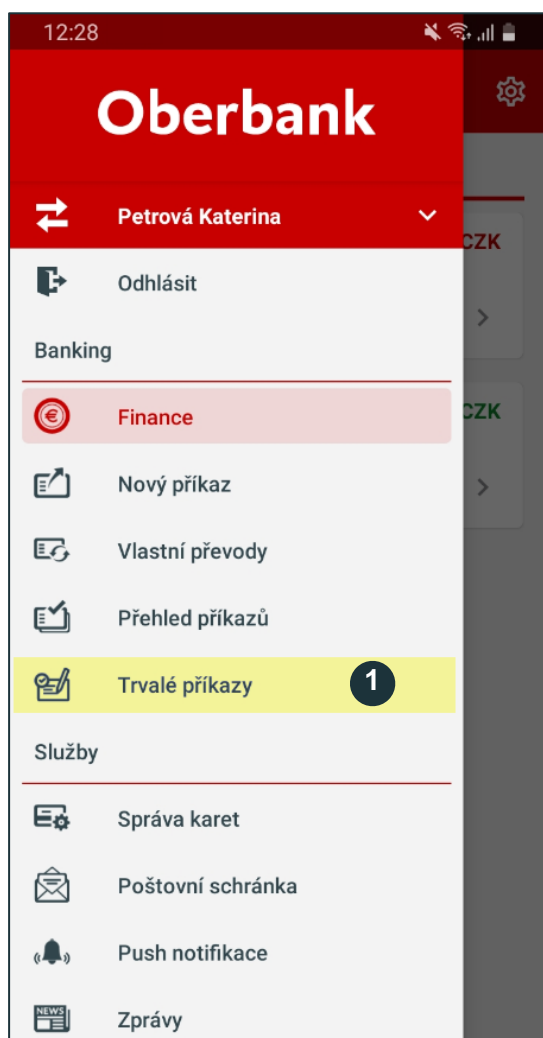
12:28

Oberbank

Petrová Katerina

Odhlásit

Banking

Finance

Nový příkaz

Vlastní převody

Přehled příkazů

Trvalé příkazy

1

Služby

Správa karet

Poštovní schránka

Push notifikace

NEWS

Zprávy

CZK

CZK